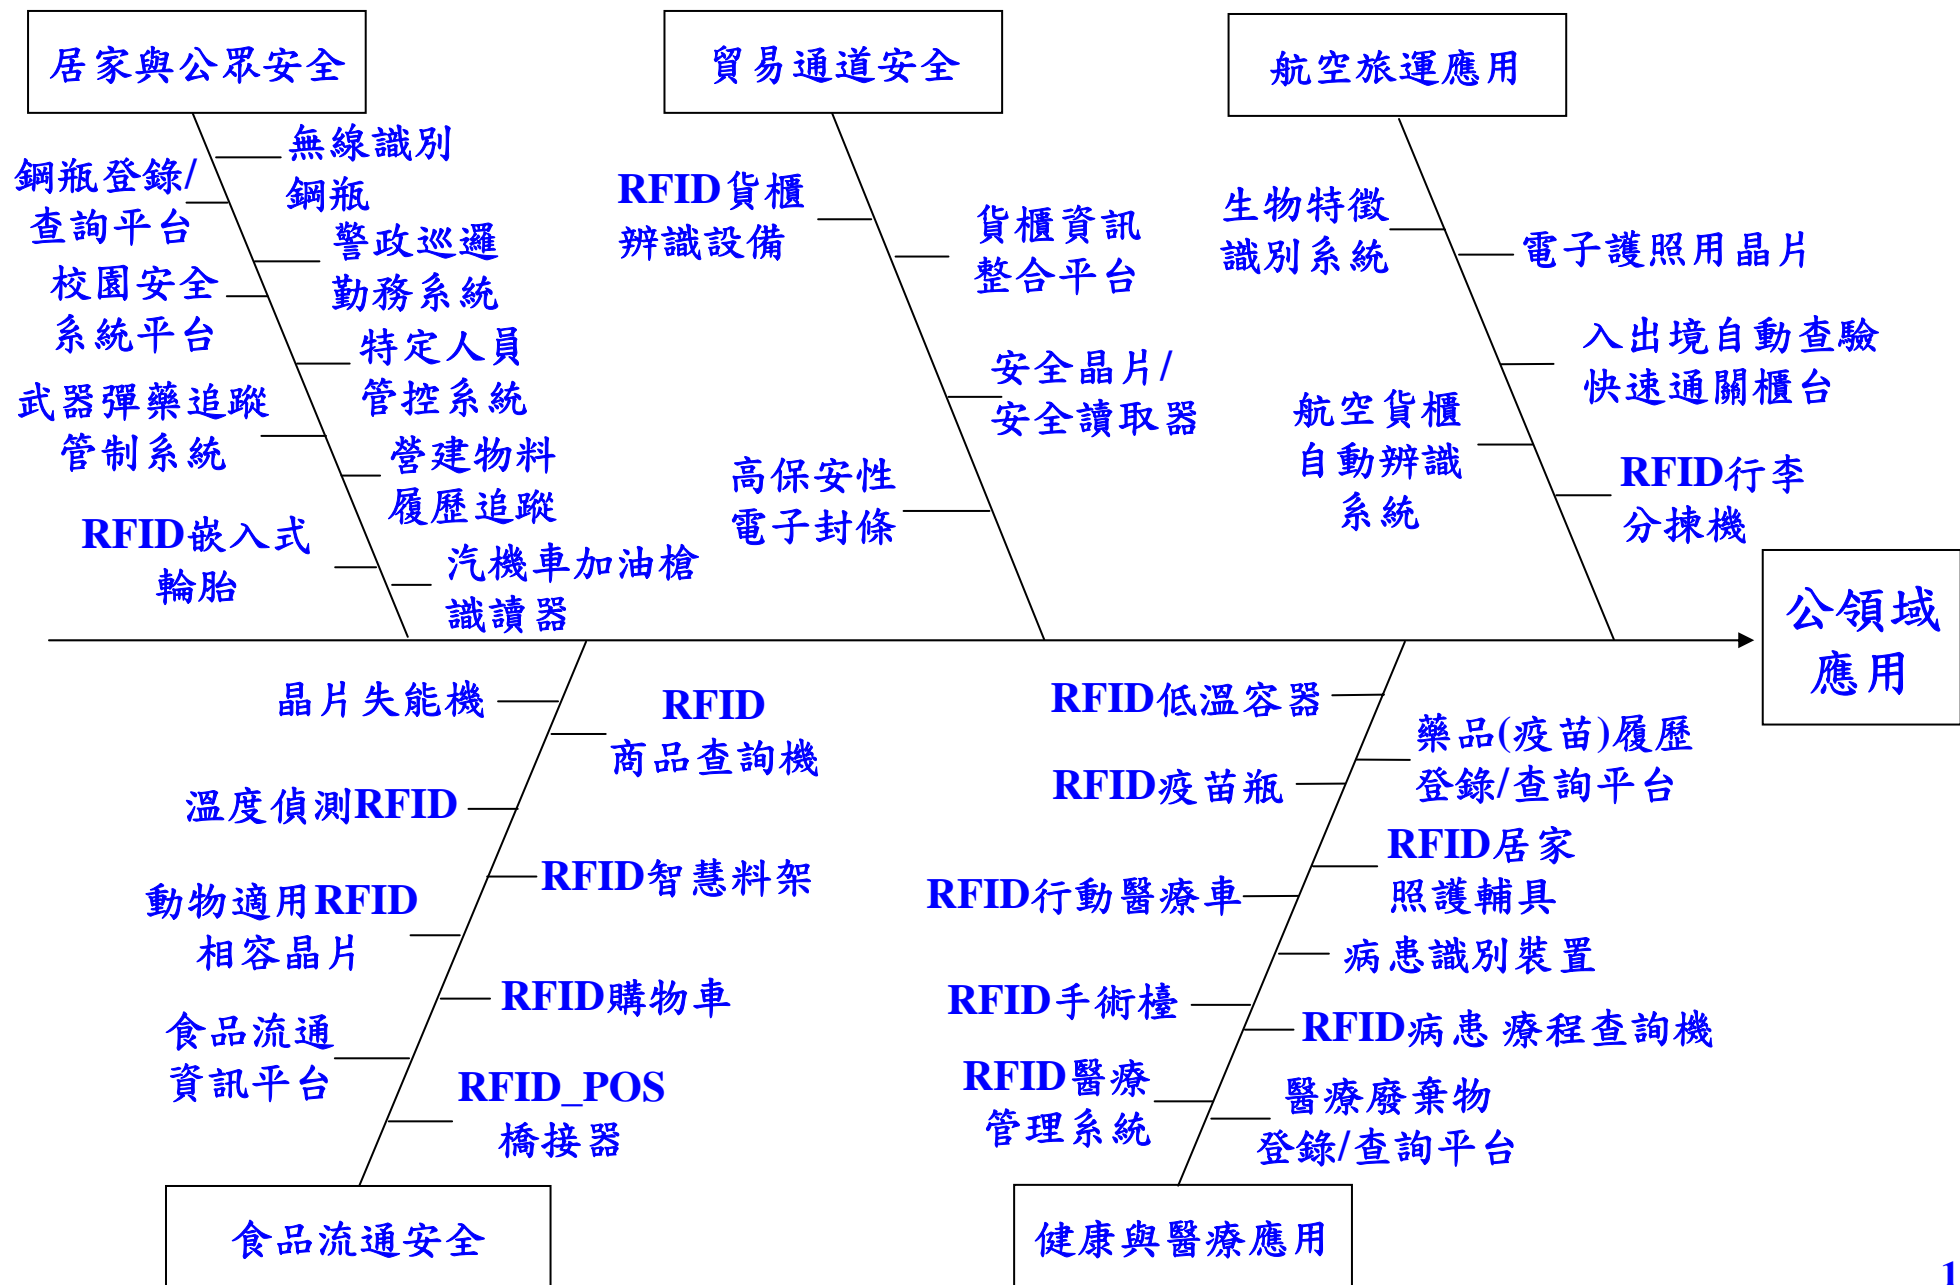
居家與公眾安全

無線識別鋼瓶

鋼瓶登錄/查詢平台

警政巡邏勤務系統

校園安全系統平台

特定人員管控系統

武器彈藥追蹤管制系統

營建物料履歷追蹤

RFID嵌入式輪胎

汽機車加油槍識讀器

貿易通道安全

RFID貨櫃辨識設備

貨櫃資訊整合平台

安全晶片/安全讀取器

高保安性電子封條

航空旅運應用

生物特徵識別系統

電子護照用晶片

入出境自動查驗快速通關櫃台

航空貨櫃自動辨識系統

RFID行李分揀機

公領域應用

晶片失能機

RFID商品查詢機

溫度偵測RFID

RFID智慧料架

動物適用RFID相容晶片

RFID購物車

食品流通資訊平台

RFID_POS橋接器

食品流通安全

RFID低溫容器

藥品(疫苗)履歷登錄/查詢平台

RFID疫苗瓶

RFID居家照護輔具

RFID行動醫療車

病患識別裝置

RFID手術檯

RFID病患療程查詢機

RFID醫療管理系統

醫療廢棄物登錄/查詢平台

健康與醫療應用

1